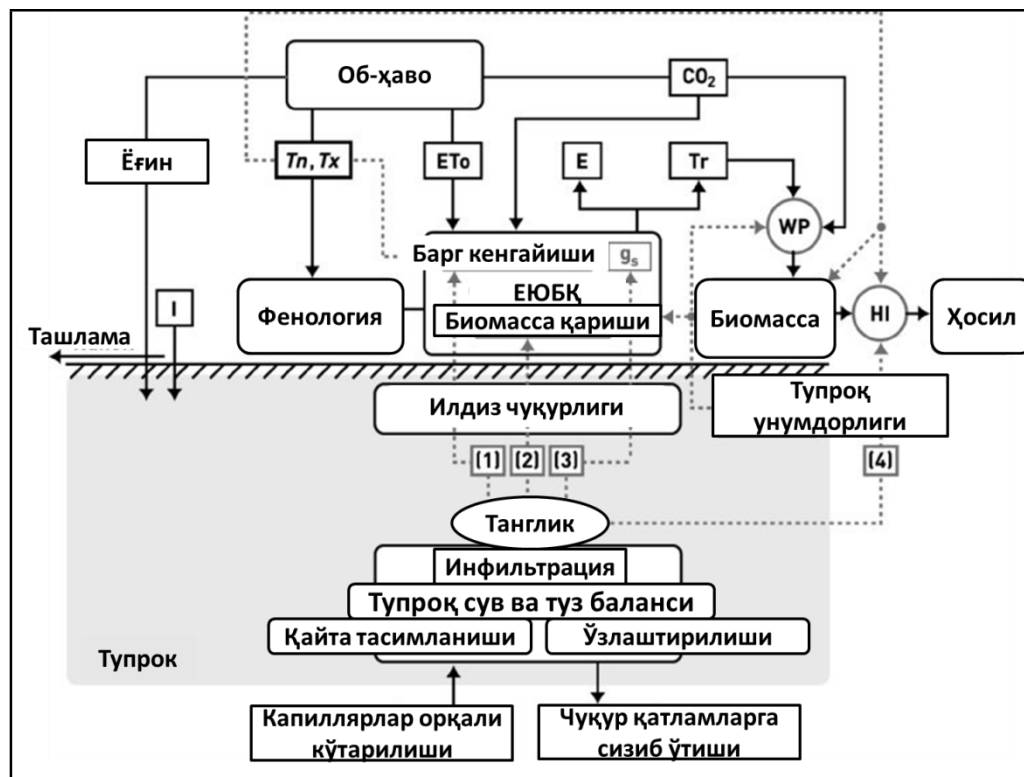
Об-ҳаво

$CO_2$

Ёғин

Tn, Tx

ETo

E

Tr

WP

Барг кенгайиши

$g_s$

ЕЮБҚ

Фенология

Биомасса қариши

Биомасса

HI

Ҳосил

I

Ташлама

Илдиз чуқурлиги

Тупроқ унумдорлиги

(1)

(2)

(3)

(4)

Танглик

Инфильтрация

Тупроқ сув ва туз баланси

Қайта тасимланиши

Ўзлаштирилиши

Тупрок

Капиллярлар орқали кўтарилиши

Чуқур қатламларга сизиб ўтиши